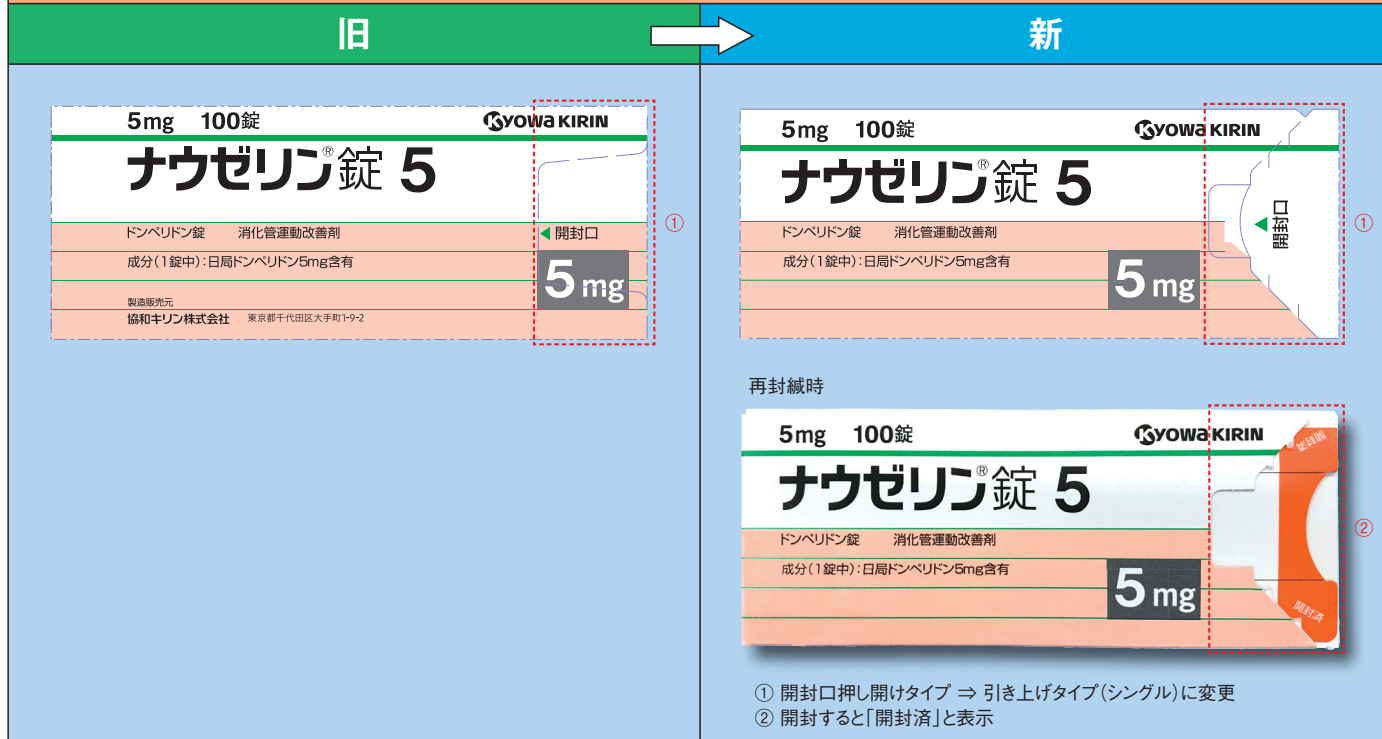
旧

新

5mg 100錠
KYOWA KIRIN
ナウゼリン®錠 5
ドンペリドン錠 消化管運動改善剤
開封口
成分(1錠中):日局ドンペリドン5mg含有
5mg
製造販売元
協和キリン株式会社 東京都千代田区大手町1-9-2
①

5mg 100錠
KYOWA KIRIN
ナウゼリン®錠 5
ドンペリドン錠 消化管運動改善剤
開封口
成分(1錠中):日局ドンペリドン5mg含有
5mg
①

再封緘時

5mg 100錠
KYOWA KIRIN
ナウゼリン®錠 5
ドンペリドン錠 消化管運動改善剤
成分(1錠中):日局ドンペリドン5mg含有
5mg
開封済
開封済
②

① 開封口押し開けタイプ ⇒ 引き上げタイプ(シングル)に変更
② 開封すると「開封済」と表示